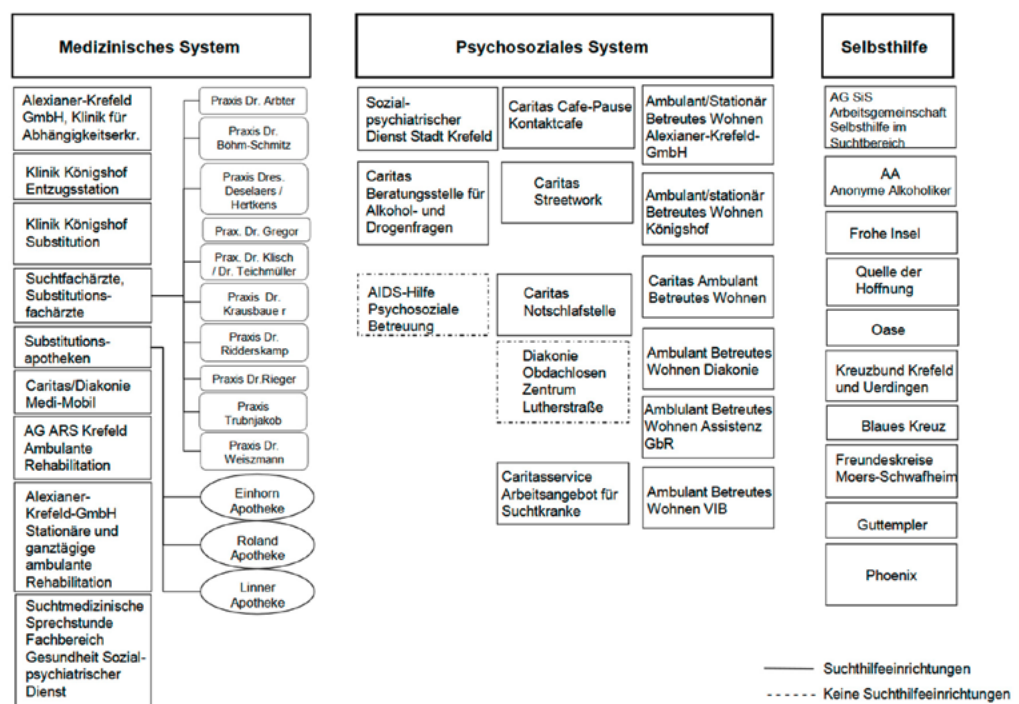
Medizinisches System

Alexianer-Krefeld GmbH, Klinik für Abhängigkeitserkr.

Klinik Königshof Entzugsstation

Klinik Königshof Substitution

Suchtfachärzte, Substitutionsfachärzte

Substitutionsapotheken

Caritas/Diakonie Medi-Mobil

AG ARS Krefeld Ambulante Rehabilitation

Alexianer-Krefeld-GmbH Stationäre und ganztägige ambulante Rehabilitation

Suchtmedizinische Sprechstunde Fachbereich Gesundheit Sozialpsychiatrischer Dienst

Praxis Dr. Arbter

Praxis Dr. Böhm-Schmitz

Praxis Dres. Deselaers / Hertkens

Prax. Dr. Gregor

Prax. Dr. Klisch / Dr. Teichmüller

Praxis Dr. Krausbaue r

Praxis Dr. Ridderskamp

Praxis Dr.Rieger

Praxis Trubnjakob

Praxis Dr. Weiszmann

Einhorn Apotheke

Roland Apotheke

Linner Apotheke

Psychosoziales System

Sozialpsychiatrischer Dienst Stadt Krefeld

Caritas Cafe-Pause Kontaktcafe

Ambulant/Stationär Betreutes Wohnen Alexianer-Krefeld-GmbH

Caritas Beratungsstelle für Alkohol- und Drogenfragen

Caritas Streetwork

Ambulant/stationär Betreutes Wohnen Königshof

AIDS-Hilfe Psychosoziale Betreuung

Caritas Notschlafstelle

Caritas Ambulant Betreutes Wohnen

Diakonie Obdachlosen Zentrum Lutherstraße

Ambulant Betreutes Wohnen Diakonie

Amblulant Betreutes Wohnen Assistenz GbR

Caritasservice Arbeitsangebot für Suchtkranke

Ambulant Betreutes Wohnen VIB

Selbsthilfe

AG SiS Arbeitsgemeinschaft Selbsthilfe im Suchtbereich

AA Anonyme Alkoholiker

Frohe Insel

Quelle der Hoffnung

Oase

Kreuzbund Krefeld und Uerdingen

Blaues Kreuz

Freundeskreise Moers-Schwafheim

Guttempler

Phoenix

Suchthilfeeinrichtungen

Keine Suchthilfeeinrichtungen